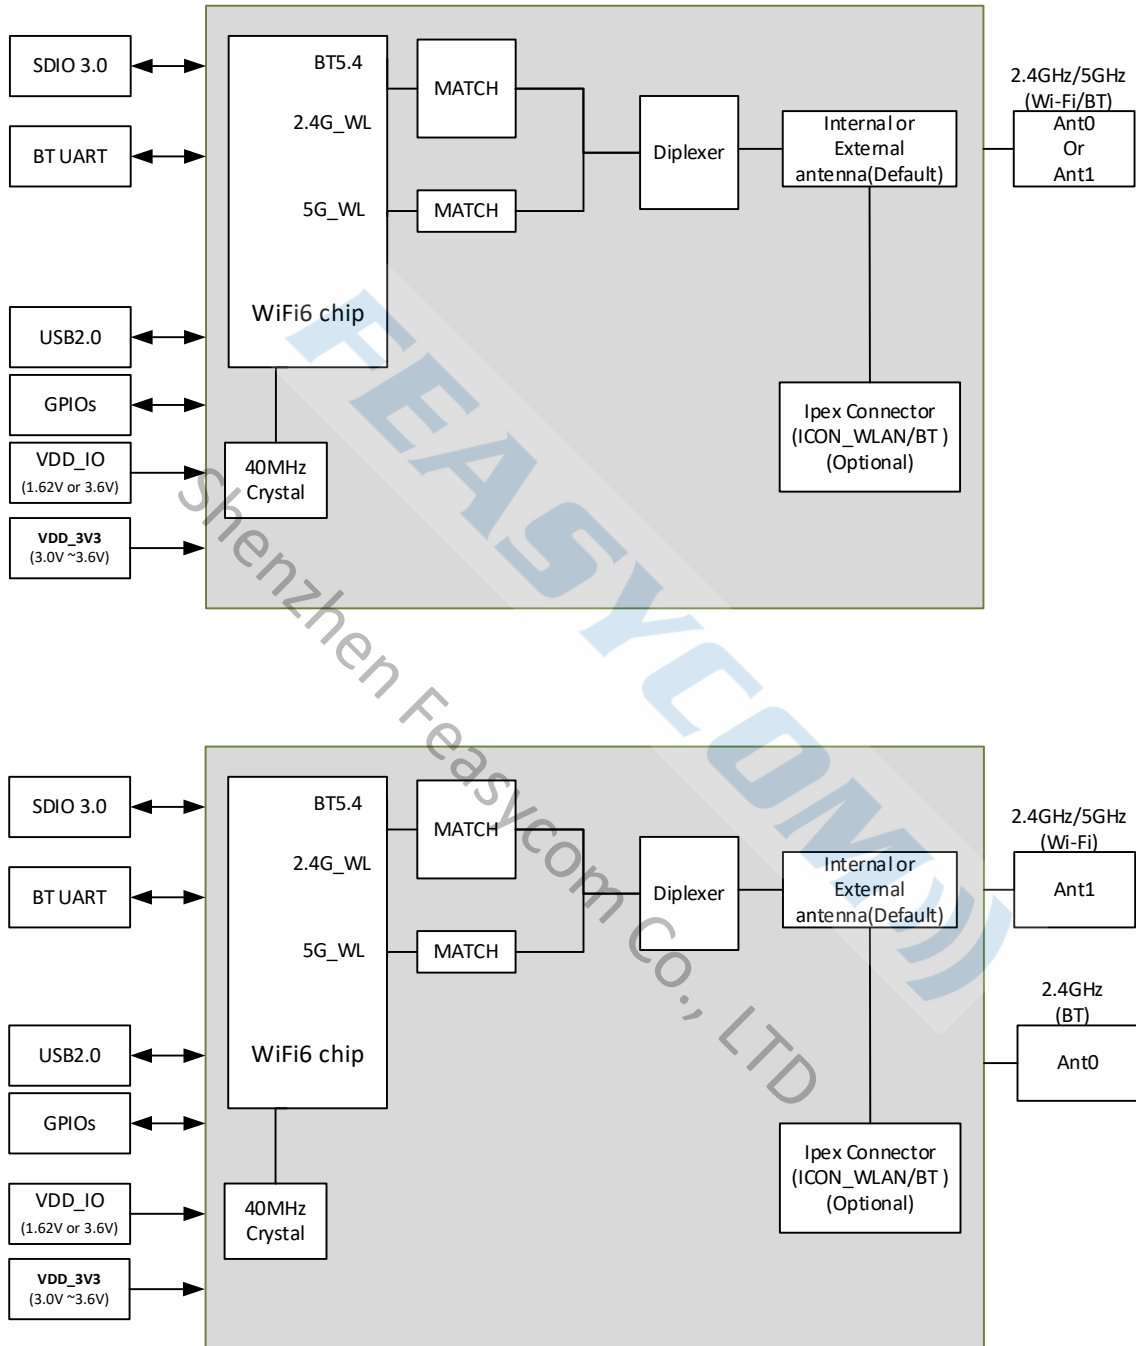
SDIO 3.0

BT UART

USB2.0

GPIOs

VDD_IO
(1.62V or 3.6V)

VDD_3V3
(3.0V ~3.6V)

BT5.4

2.4G_WL

5G_WL

WiFi6 chip

40MHz
Crystal

MATCH

MATCH

Diplexer

Internal or
External
antenna(Default)

Ipex Connector
(ICON_WLAN/BT )
(Optional)

2.4GHz/5GHz
(Wi-Fi/BT)
Ant0
Or
Ant1

FEASYCOM

Shenzhen Feasycom Co., LTD

SDIO 3.0

BT UART

USB2.0

GPIOs

VDD_IO
(1.62V or 3.6V)

VDD_3V3
(3.0V ~3.6V)

BT5.4

2.4G_WL

5G_WL

WiFi6 chip

40MHz
Crystal

MATCH

MATCH

Diplexer

Internal or
External
antenna(Default)

Ipex Connector
(ICON_WLAN/BT )
(Optional)

2.4GHz/5GHz
(Wi-Fi)
Ant1

2.4GHz
(BT)
Ant0